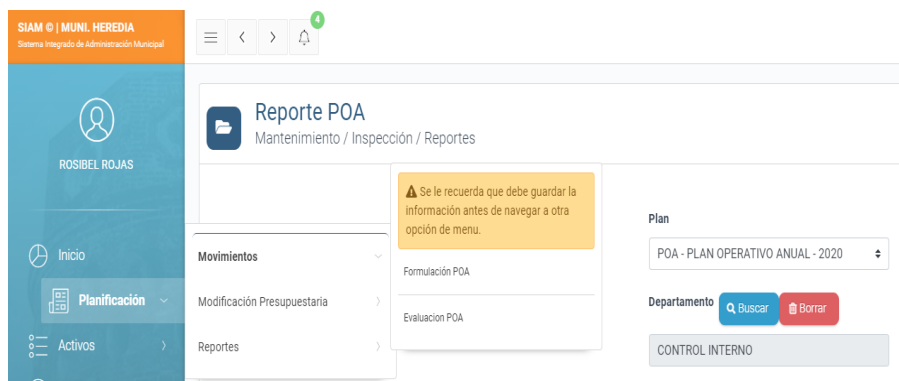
SIAM © | MUNI. HEREDIA
Sistema Integrado de Administración Municipal

4

ROSIBEL ROJAS

Inicio

Planificación

Activos

Reporte POA
Mantenimiento / Inspección / Reportes

Movimientos

Modificación Presupuestaria

Reportes

Se le recuerda que debe guardar la información antes de navegar a otra opción de menu.

Formulación POA

Evaluacion POA

Plan

POA - PLAN OPERATIVO ANUAL - 2020

Departamento

Buscar

Borrar

CONTROL INTERNO